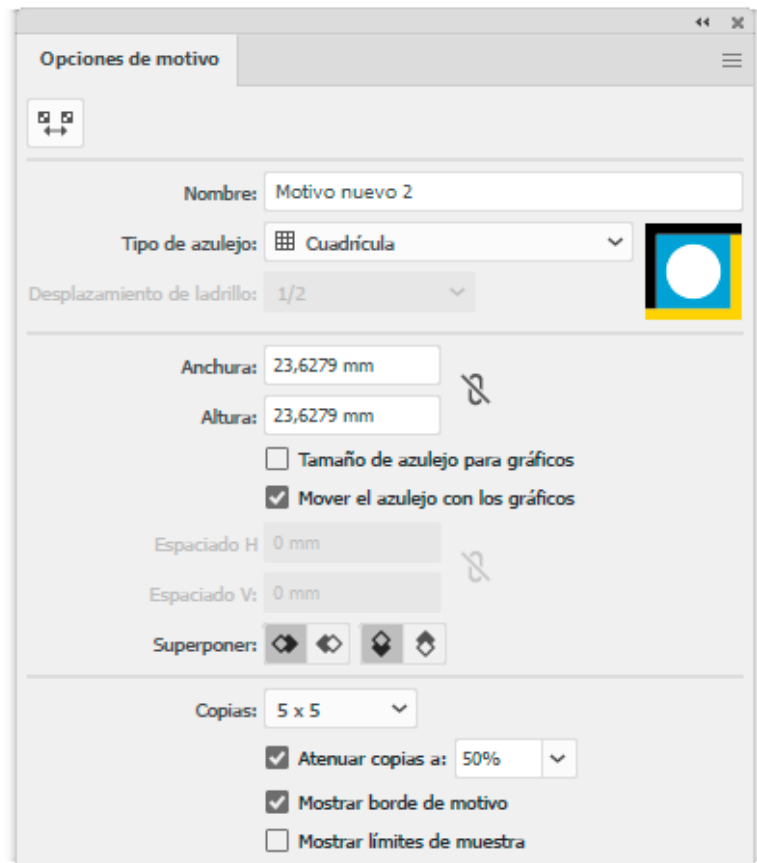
Opciones de motivo

Nombre: Motivo nuevo 2

Tipo de azulejo: Cuadrícula

Desplazamiento de ladrillo: 1/2

Anchura: 23,6279 mm

Altura: 23,6279 mm

Tamaño de azulejo para gráficos

Mover el azulejo con los gráficos

Espaciado H: 0 mm

Espaciado V: 0 mm

Superponer:

Copias: 5 x 5

Atenuar copias a: 50%

Mostrar borde de motivo

Mostrar límites de muestra